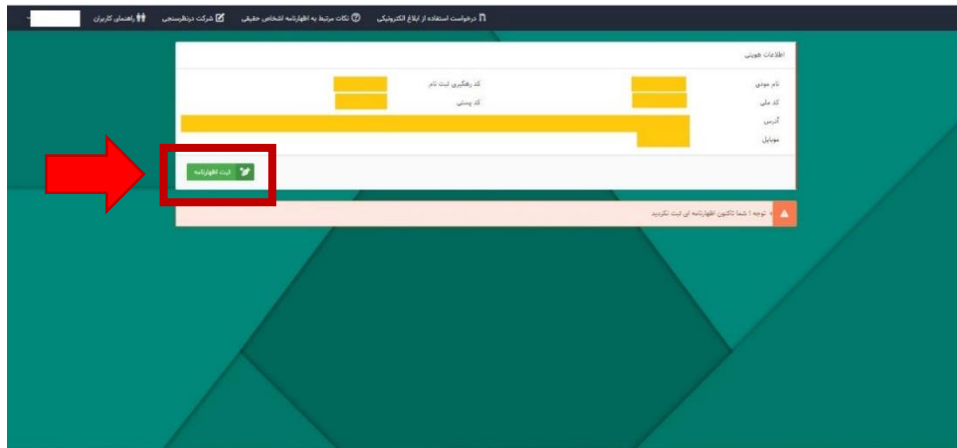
درخواست استفاده از ابلاغ الکترونیکی نکات مرتبط به اظهارنامه اشخاص حقیقی شرکت درنظرسنجی راهنمای کاربران

اطلاعات هویتی

نام مودی
کد رهگیری ثبت نام
کد ملی
کد پستی
آدرس
موبایل

ثبت اظهارنامه

توجه ! شما تاکنون اظهارنامه ای ثبت نکردید